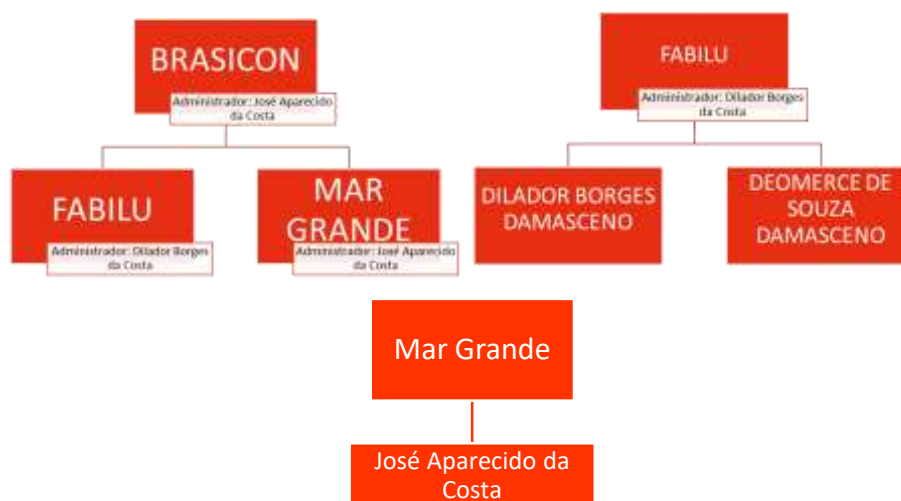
BRASICON
Administrador: José Aparecido da Costa

FABILU
Administrador: Dilador Borges da Costa

MAR GRANDE
Administrador: José Aparecido da Costa

FABILU
Administrador: Dilador Borges da Costa

DILADOR BORGES DAMASCENO

DEOMERCE DE SOUZA DAMASCENO

Mar Grande

José Aparecido da Costa